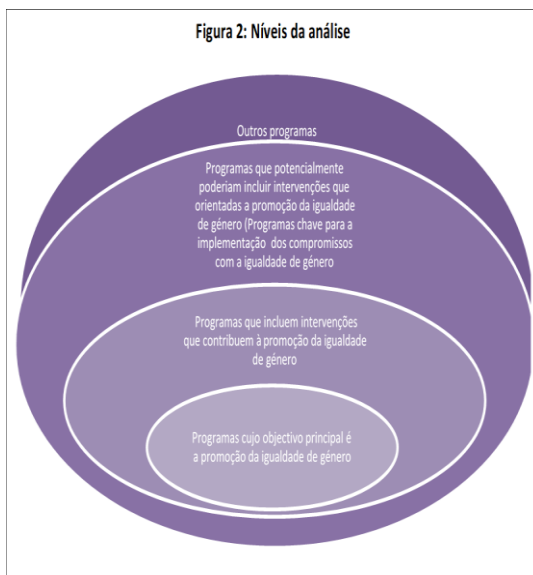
Figura 2: Níveis da análise

Outros programas

Programas que potencialmente poderiam incluir intervenções que orientadas a promoção da igualdade de género (Programas chave para a implementação dos compromissos com a igualdade de género

Programas que incluem intervenções que contribuem à promoção da igualdade de género

Programas cujo objectivo principal é a promoção da igualdade de género